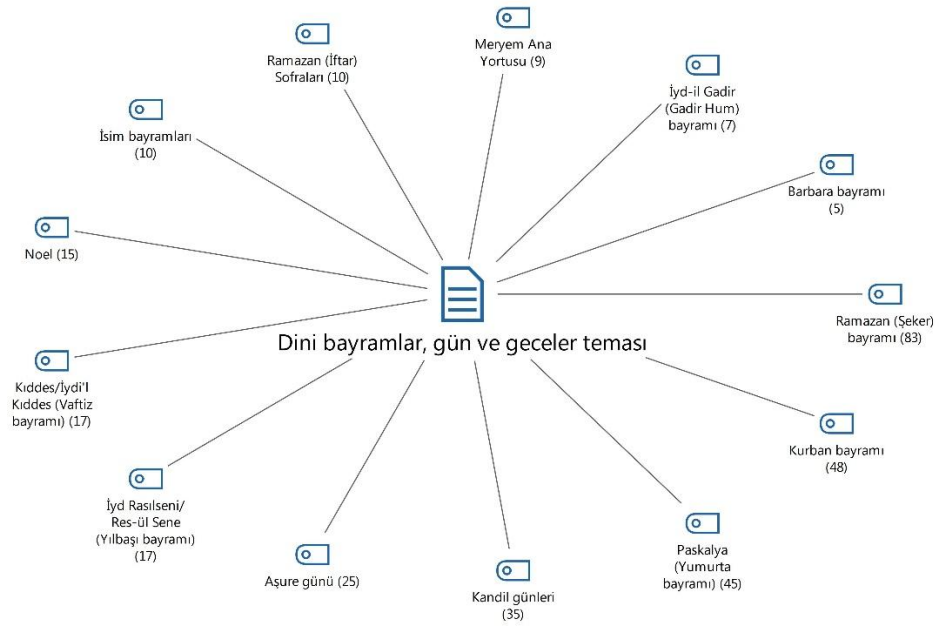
Ramazan (İftar) Sofraları (10)

Meryem Ana Yortusu (9)

İyd-il Gadir (Gadir Hum) bayramı (7)

İsim bayramları (10)

Barbara bayramı (5)

Noel (15)

Ramazan (Şeker) bayramı (83)

Dini bayramlar, gün ve geceler teması

Kıddes/İydi'l Kıddes (Vaftiz bayramı) (17)

Kurban bayramı (48)

İyd Rasılseni/ Res-ül Sene (Yılbaşı bayramı) (17)

Paskalya (Yumurta bayramı) (45)

Aşure günü (25)

Kandil günleri (35)